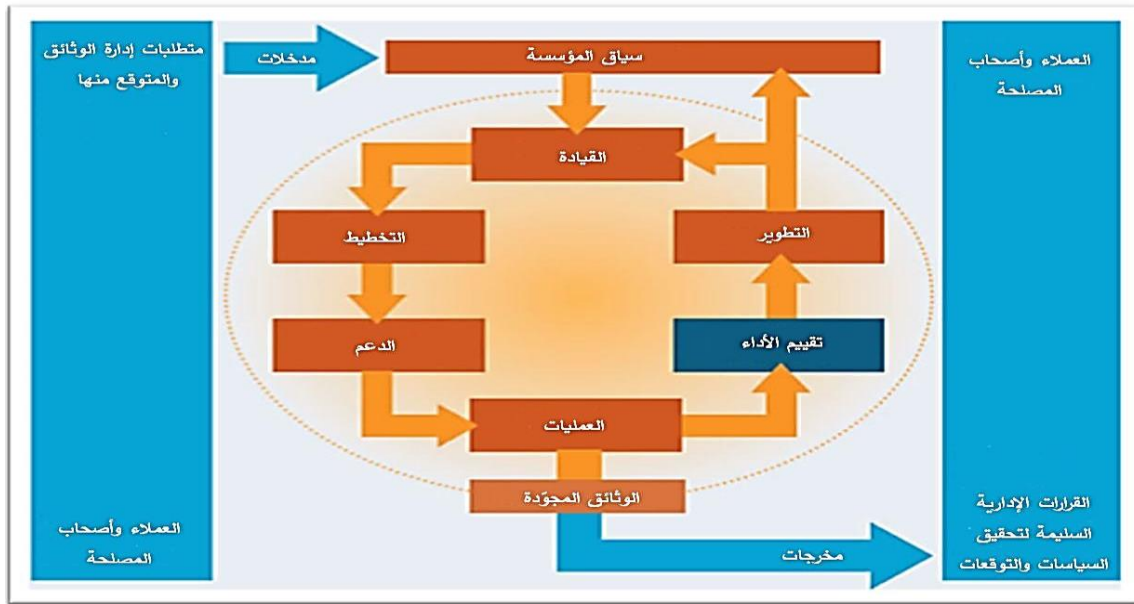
العملاء وأصحاب المصلحة

متطلبات إدارة الوثائق والمتوقع منها

مدخلات

سياق المؤسسة

القيادة

التخطيط

التطوير

الدعم

تقييم الأداء

العمليات

الوثائق المجوّدة

مخرجات

العملاء وأصحاب المصلحة

القرارات الإدارية السليمة لتحقيق السياسات والتوقعات